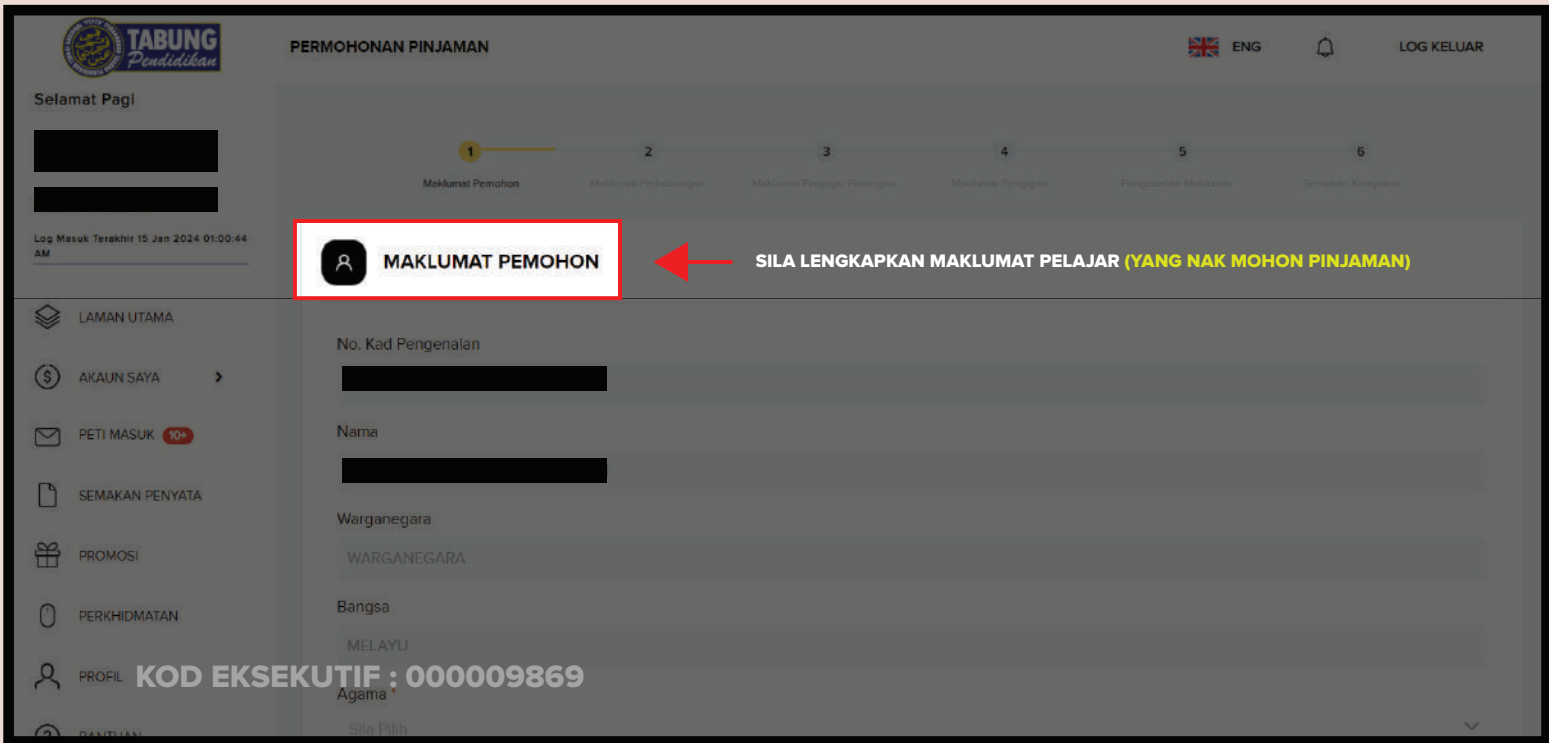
TABUNG Pendidikan

PERMOHONAN PINJAMAN

ENG

LOG KELUAR

Selamat Pagi

Log Masuk Terakhir 15 Jan 2024 01:00:44 AM

1 Maklumat Pemohon
2 Maklumat Perhubungan
3 Maklumat Penjaga/ Keluarga
4 Maklumat Pengajian
5 Pengesahan Maklumat
6 Simpulan Keluyakan

MAKLUMAT PEMOHON

SILA LENGKAPKAN MAKLUMAT PELAJAR (YANG NAK MOHON PINJAMAN)

LAMAN UTAMA

AKAUN SAYA

PETI MASUK 10+

SEMAKAN PENYATA

PROMOSI

PERKHIDMATAN

PROFIL

BANTUAN

No. Kad Pengenalan

Nama

Warganegara

WARGANEGARA

Bangsa

MELAYU

Agama *

Sila Pilih

KOD EKSEKUTIF : 000009869